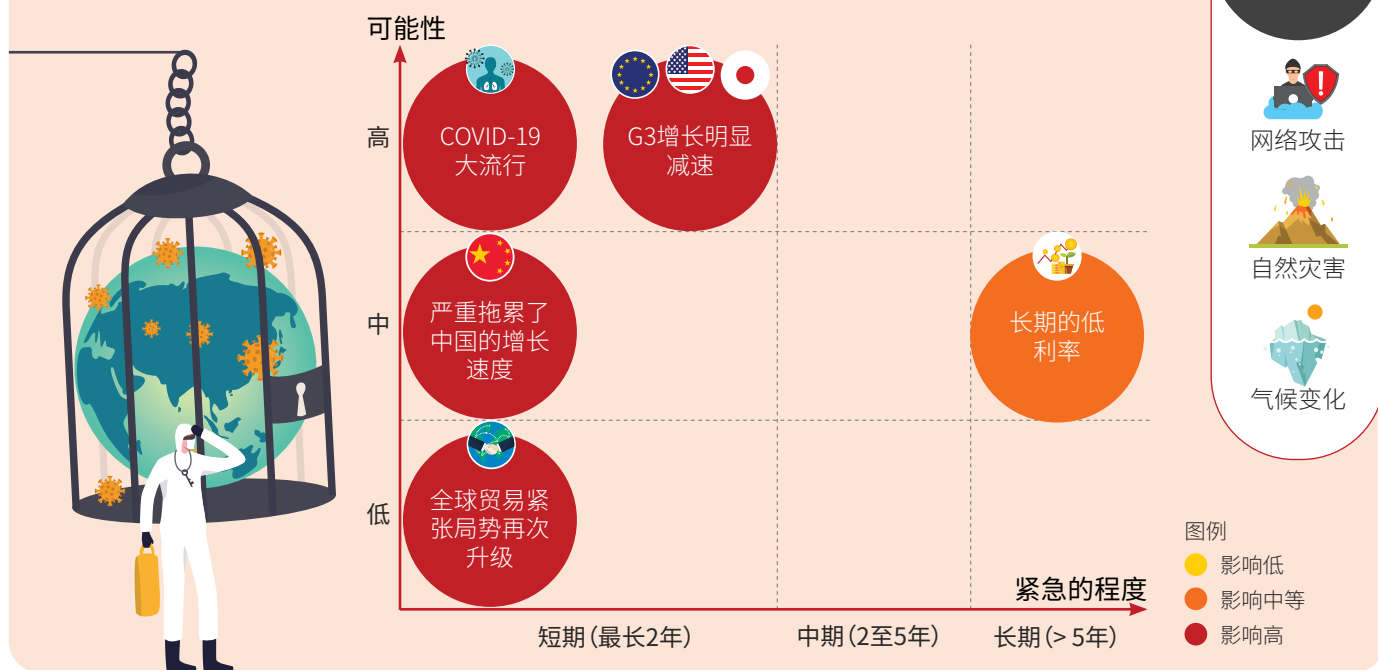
可能性

高

中

低

COVID-19 大流行

G3增长明显减速

严重拖累了中国的增长速度

长期的低利率

全球贸易紧张局势再次升级

紧急的程度

短期（最长2年）

中期（2至5年）

长期（> 5年）

网络攻击

自然灾害

气候变化

图例

影响低

影响中等

影响高